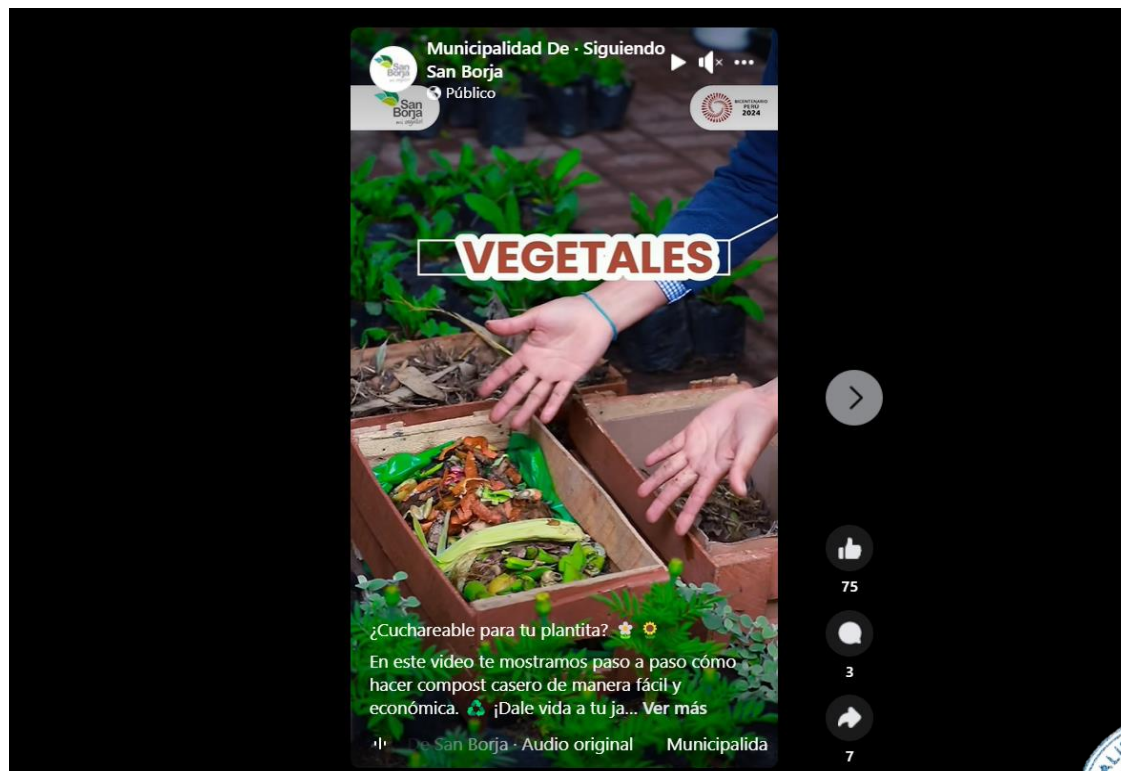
Municipalidad De · Siguiendo
San Borja
Público

San Borja

BICENTENARIO PERÚ 2024

VEGETALES

¿Cuchareable para tu plantita? 🌷🌻

En este video te mostramos paso a paso cómo hacer compost casero de manera fácil y económica. ♻️ ¡Dale vida a tu ja... Ver más

De San Borja · Audio original Municipalida

75

3

7